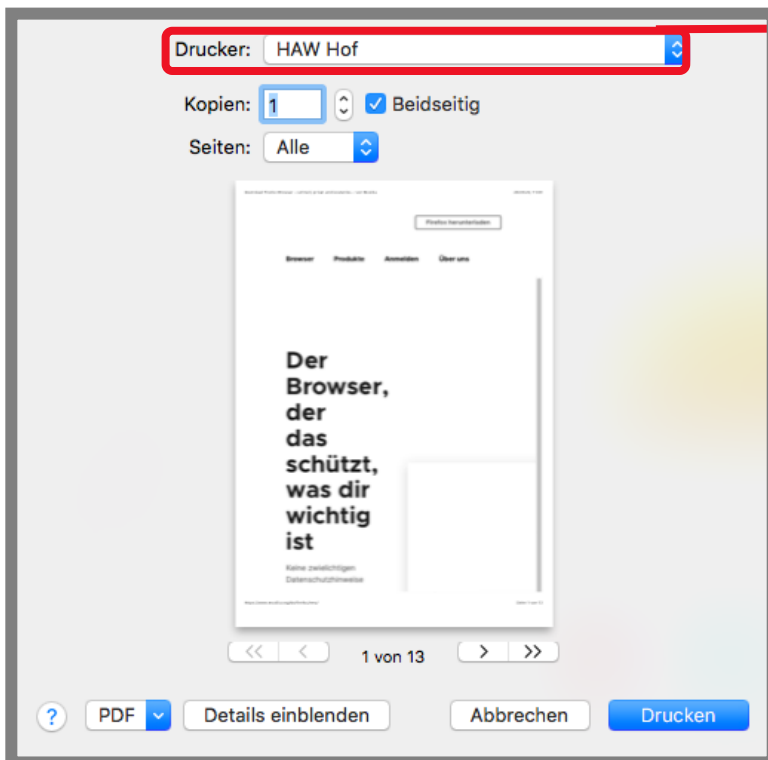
Drucker: HAW Hof

Kopien: 1 Beidseitig

Seiten: Alle

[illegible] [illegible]

Firefox herunterladen

Browser Produkte Anmelden Über uns

Der Browser, der das schützt, was dir wichtig ist

Keine zwielichtigen Datenschutzhinweise

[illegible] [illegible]

1 von 13

?

PDF

Details einblenden

Abbrechen

Drucken